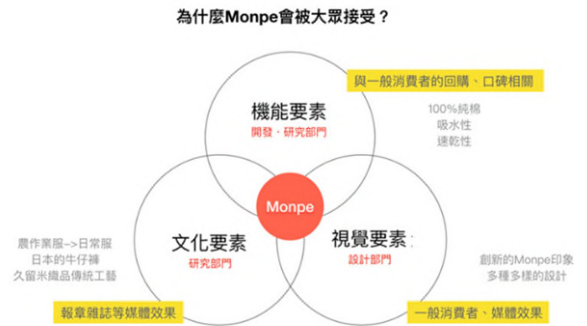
為什麼Monpe會被大眾接受？

與一般消費者的回購、口碑相關

機能要素
開發、研究部門

100%純棉
吸水性
速乾性

Monpe

農作業服→日常服
日本的牛仔褲
久留米織品傳統工藝

文化要素
研究部門

視覺要素
設計部門

創新的Monpe印象
多種多樣的設計

報章雜誌等媒體效果

一般消費者、媒體效果